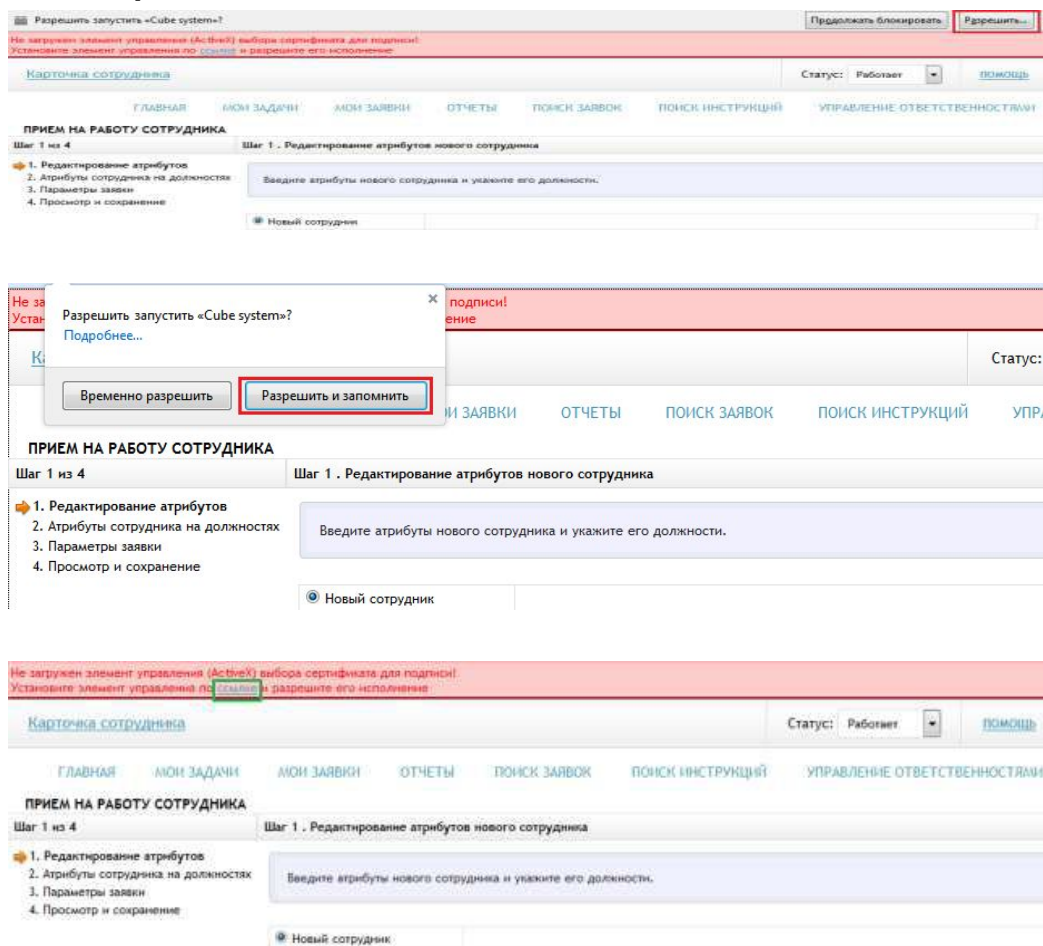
Разрешить запустить «Cube system»?

Продолжать блокировать

Разрешить...

Не загружен элемент управления (ActiveX) выбора сертификата для подписи!
Установите элемент управления по ссылке и разрешите его исполнение

Карточка сотрудника

Статус: Работает

помощь

ГЛАВНАЯ МОИ ЗАДАЧИ МОИ ЗАЯВКИ ОТЧЕТЫ ПОИСК ЗАЯВОК ПОИСК ИНСТРУКЦИЙ УПРАВЛЕНИЕ ОТВЕТСТВЕННОСТЯМИ

ПРИЕМ НА РАБОТУ СОТРУДНИКА

Шаг 1 из 4

Шаг 1 . Редактирование атрибутов нового сотрудника

1. Редактирование атрибутов
2. Атрибуты сотрудника на должностях
3. Параметры заявки
4. Просмотр и сохранение

Введите атрибуты нового сотрудника и укажите его должности.

Новый сотрудник

Не за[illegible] подписи!
Устан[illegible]ение

Разрешить запустить «Cube system»?
Подробнее...

Временно разрешить

Разрешить и запомнить

Ка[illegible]

Статус:

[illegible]И ЗАЯВКИ ОТЧЕТЫ ПОИСК ЗАЯВОК ПОИСК ИНСТРУКЦИЙ УПРА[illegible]

ПРИЕМ НА РАБОТУ СОТРУДНИКА

Шаг 1 из 4

Шаг 1 . Редактирование атрибутов нового сотрудника

1. Редактирование атрибутов
2. Атрибуты сотрудника на должностях
3. Параметры заявки
4. Просмотр и сохранение

Введите атрибуты нового сотрудника и укажите его должности.

Новый сотрудник

Не загружен элемент управления (ActiveX) выбора сертификата для подписи!
Установите элемент управления по ссылке и разрешите его исполнение

Карточка сотрудника

Статус: Работает

помощь

ГЛАВНАЯ МОИ ЗАДАЧИ МОИ ЗАЯВКИ ОТЧЕТЫ ПОИСК ЗАЯВОК ПОИСК ИНСТРУКЦИЙ УПРАВЛЕНИЕ ОТВЕТСТВЕННОСТЯМИ

ПРИЕМ НА РАБОТУ СОТРУДНИКА

Шаг 1 из 4

Шаг 1 . Редактирование атрибутов нового сотрудника

1. Редактирование атрибутов
2. Атрибуты сотрудника на должностях
3. Параметры заявки
4. Просмотр и сохранение

Введите атрибуты нового сотрудника и укажите его должности.

Новый сотрудник